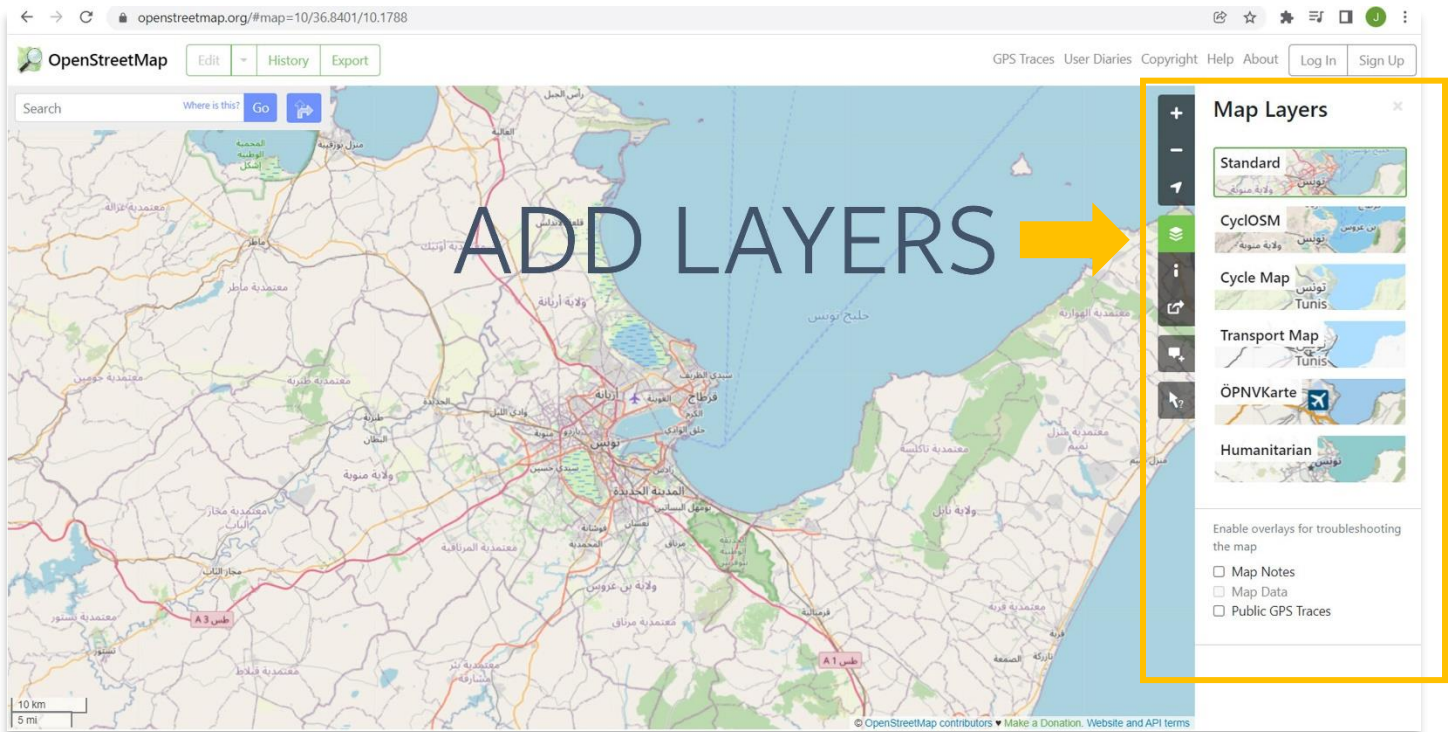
openstreetmap.org/#map=10/36.8401/10.1788

OpenStreetMap Edit History Export

GPS Traces User Diaries Copyright Help About Log In Sign Up

Search Where is this? Go

ADD LAYERS

Map Layers

Standard

CyclOSM

Cycle Map

Transport Map

ÖPNVKarte

Humanitarian

Enable overlays for troubleshooting the map

Map Notes

Map Data

Public GPS Traces

خليج تونس

تونس

أريانة

المدينة الجديدة

ولاية منوبة

ولاية بن عروس

ولاية أريانة

ولاية نابل

A 3 طس

A 1 طس

10 km
5 mi

© OpenStreetMap contributors ♥ Make a Donation. Website and API terms